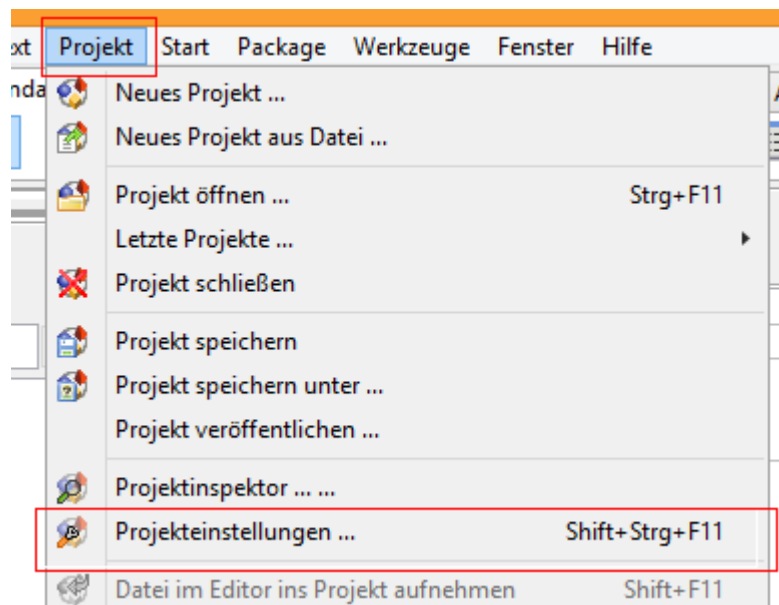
xt Projekt Start Package Werkzeuge Fenster Hilfe

nda

Neues Projekt ...
Neues Projekt aus Datei ...

Projekt öffnen ... Strg+F11
Letzte Projekte ...
Projekt schließen

Projekt speichern
Projekt speichern unter ...
Projekt veröffentlichen ...

Projektinspektor ... ...
Projekteinstellungen ... Shift+Strg+F11

Datei im Editor ins Projekt aufnehmen Shift+F11